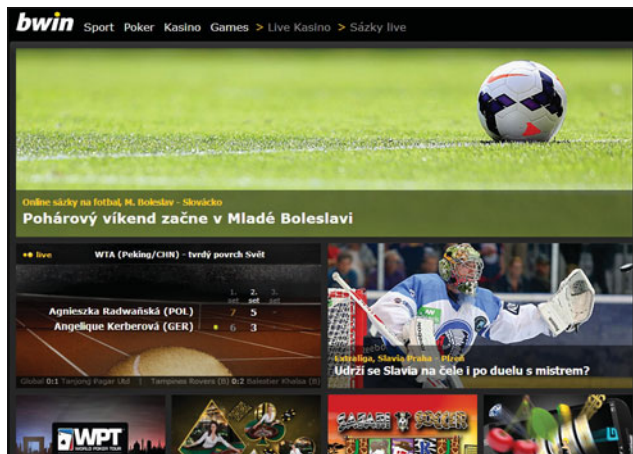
bwin Sport Poker Kasino Games > Live Kasino > Sázky live

Online sázky na fotbal, M. Boleslav - Slovácko
Pohárový víkend začne v Mladé Boleslavi

live WTA (Peking/CHN) - tvrdý povrch Svět

| | 1. set | 2. set | 3. set |
|---|---|---|---|
| Agnieszka Radwańská (POL) | 7 | 5 | |
| Angelique Kerberová (GER) | 6 | 3 | |

Global 0:1 Tanjong Pagar Utd | Tampines Rovers (B) 0:2 Balestier Khalsa (B)

Extraliga, Slavia Praha - Plzeň
Udrží se Slavia na čele i po duelu s mistrem?

WPT WORLD POKER TOUR

SAFARI SOCCER